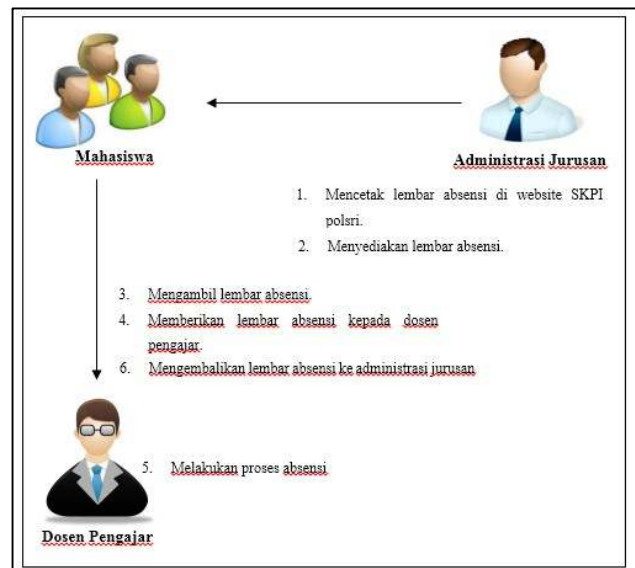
Mahasiswa

Administrasi Jurusan

1. Mencetak lembar absensi di website SKPI polsri.
2. Menyediakan lembar absensi.

3. Mengambil lembar absensi.
4. Memberikan lembar absensi kepada dosen pengajar.
6. Mengembalikan lembar absensi ke administrasi jurusan

5. Melakukan proses absensi

Dosen Pengajar